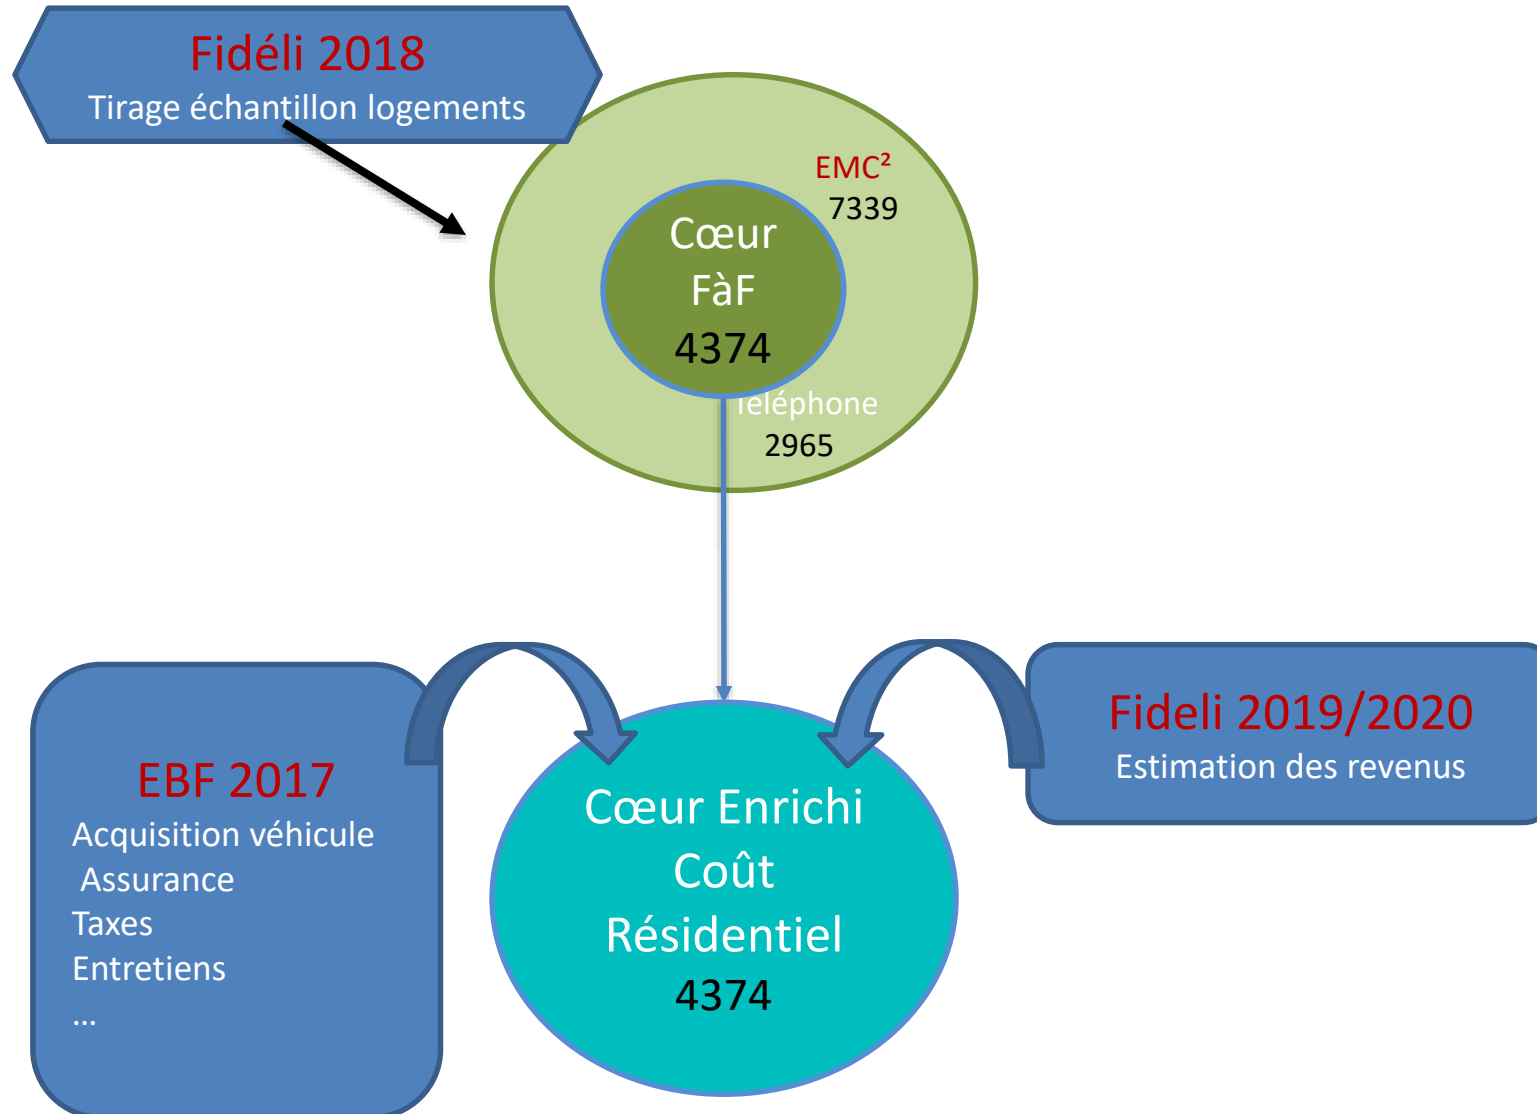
Fidéli 2018
Tirage échantillon logements

EMC²
7339

Cœur
FàF
4374

Téléphone
2965

EBF 2017
Acquisition véhicule
Assurance
Taxes
Entretiens
…

Cœur Enrichi
Coût
Résidentiel
4374

Fideli 2019/2020
Estimation des revenus